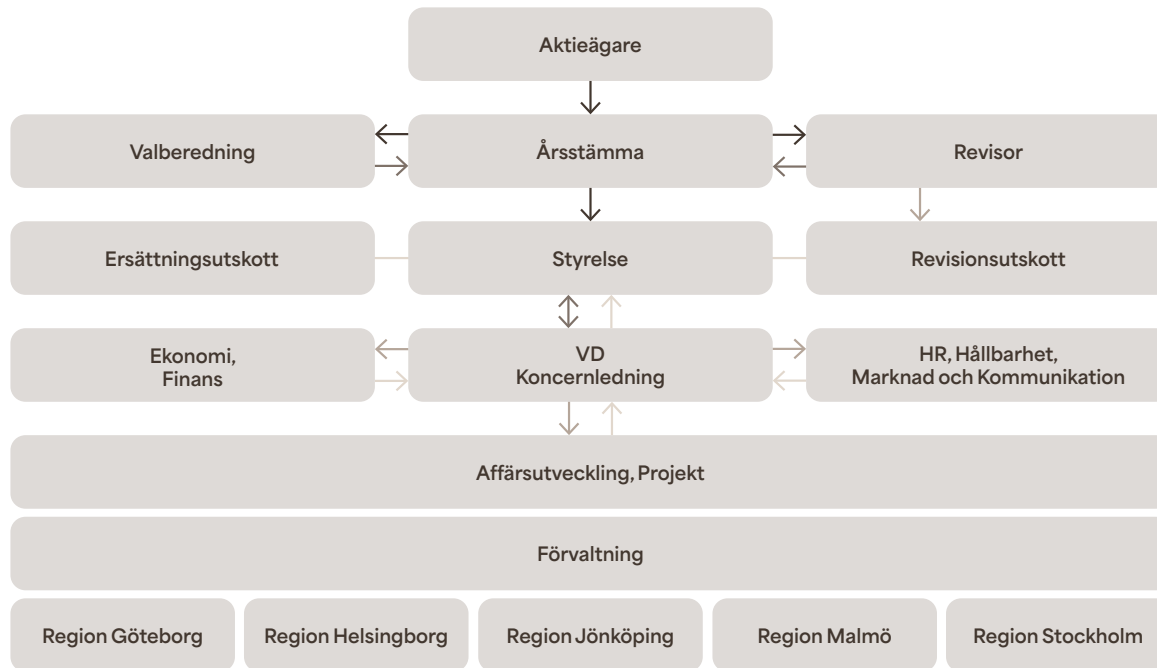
Aktieägare

Valberedning

Årsstämma

Revisor

Ersättningsutskott

Styrelse

Revisionsutskott

Ekonomi, Finans

VD Koncernledning

HR, Hållbarhet, Marknad och Kommunikation

Affärsutveckling, Projekt

Förvaltning

Region Göteborg

Region Helsingborg

Region Jönköping

Region Malmö

Region Stockholm